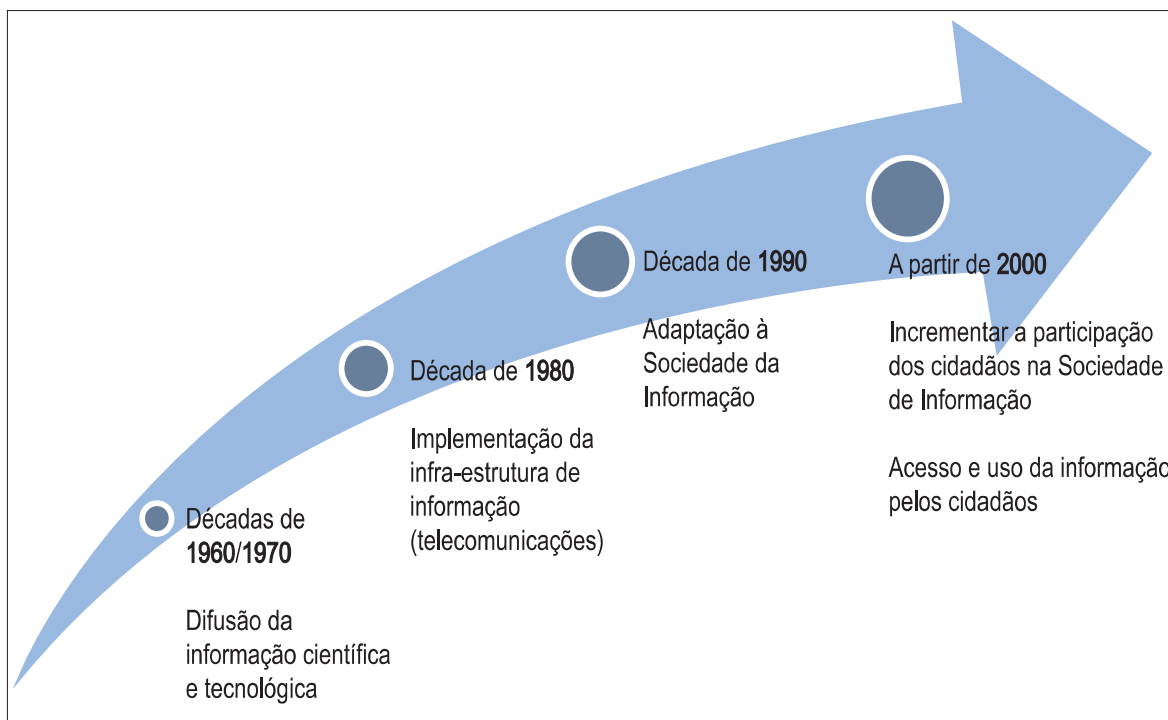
Décadas de **1960/1970**

Difusão da informação científica e tecnológica

Década de **1980**

Implementação da infra-estrutura de informação (telecomunicações)

Década de **1990**

Adaptação à Sociedade da Informação

A partir de **2000**

Incrementar a participação dos cidadãos na Sociedade de Informação

Acesso e uso da informaçã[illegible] pelos cidadãos